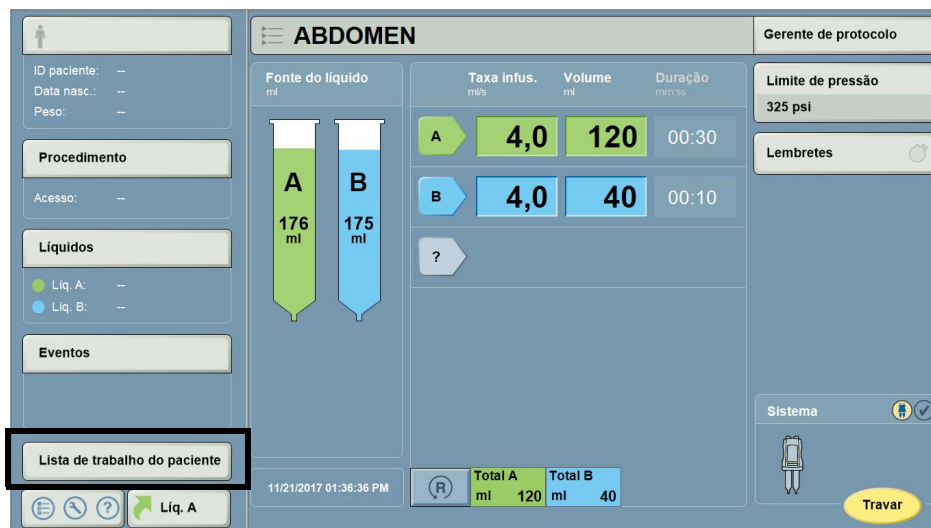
ID paciente: --
Data nasc.: --
Peso: --

Procedimento

Acesso: --

Líquidos

Líq. A: --
Líq. B: --

Eventos

Lista de trabalho do paciente

Líq. A

ABDOMEN

Fonte do líquido
ml

A
176
ml

B
175
ml

| | Taxa infus. ml/s | Volume ml | Duração mm:ss |
|---|---|---|---|
| A | 4,0 | 120 | 00:30 |
| B | 4,0 | 40 | 00:10 |
| ? | | | |

11/21/2017 01:36:36 PM

R

Total A
ml 120

Total B
ml 40

Gerente de protocolo

Limite de pressão
325 psi

Lembretes

Sistema

Travar